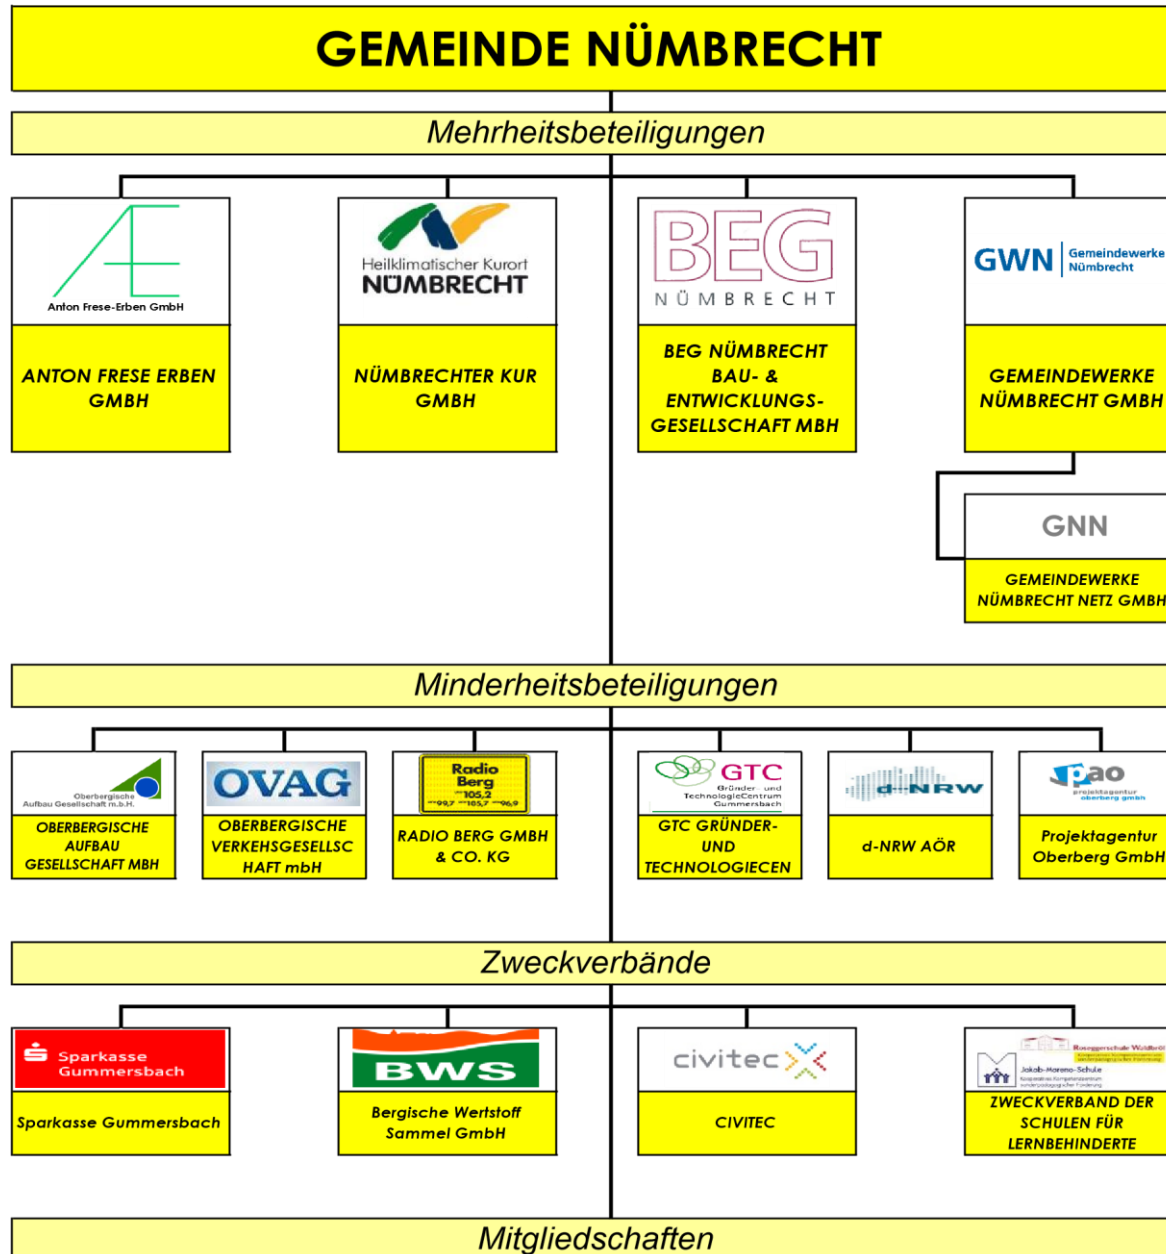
GEMEINDE NÜMBRECHT

Mehrheitsbeteiligungen

Anton Frese-Erben GmbH

ANTON FRESE ERBEN GMBH

Heilklimatischer Kurort NÜMBRECHT

NÜMBRECHTER KUR GMBH

BEG NÜMBRECHT

BEG NÜMBRECHT BAU- & ENTWICKLUNGS-GESELLSCHAFT MBH

GWN Gemeindewerke Nümbrecht

GEMEINDEWERKE NÜMBRECHT GMBH

GNN

GEMEINDEWERKE NÜMBRECHT NETZ GMBH

Minderheitsbeteiligungen

Oberbergische Aufbau Gesellschaft m.b.H.

OBERBERGISCHE AUFBAU GESELLSCHAFT MBH

OVAG

OBERBERGISCHE VERKEHSGESELLSCHAFT mbH

Radio Berg 105,2 99,7 105,7 96,9

RADIO BERG GMBH & CO. KG

GTC Gründer- und TechnologieCentrum Gummersbach

GTC GRÜNDER- UND TECHNOLOGIECEN

d-NRW

d-NRW AÖR

pao projektagentur oberberg gmbh

Projektagentur Oberberg GmbH

Zweckverbände

Sparkasse Gummersbach

Sparkasse Gummersbach

BWS

Bergische Wertstoff Sammel GmbH

civitec

CIVITEC

Roseggerschule Waldbröl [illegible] Jakob-Moreno-Schule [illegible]

ZWECKVERBAND DER SCHULEN FÜR LERNBEHINDERTE

Mitgliedschaften